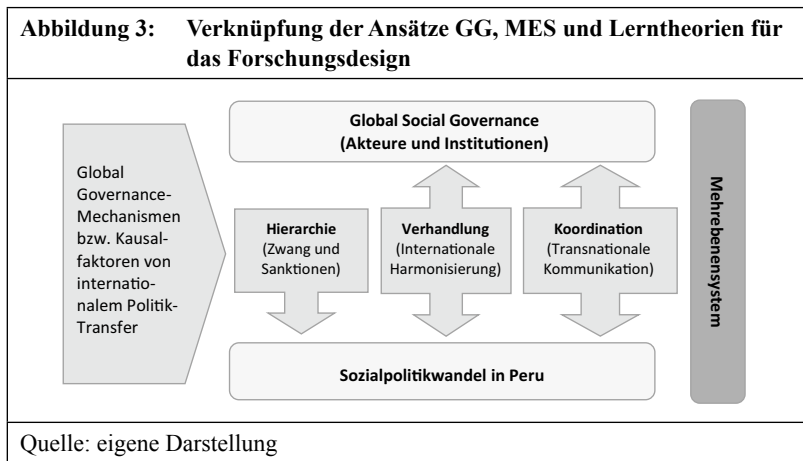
Abbildung 3: Verknüpfung der Ansätze GG, MES und Lerntheorien für das Forschungsdesign

Global Governance-Mechanismen bzw. Kausalfaktoren von internationalem Politik-Transfer

Global Social Governance
(Akteure und Institutionen)

Hierarchie
(Zwang und Sanktionen)

Verhandlung
(Internationale Harmonisierung)

Koordination
(Transnationale Kommunikation)

Sozialpolitikwandel in Peru

Mehrebenensystem

Quelle: eigene Darstellung